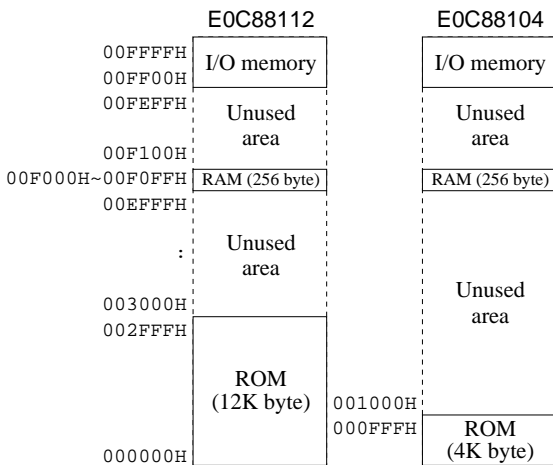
E0C88112

E0C88104

00FFFFH
00FF00H
I/O memory

I/O memory

00FEFFH
Unused area

Unused area

00F100H
00F000H~00F0FFH
RAM (256 byte)

RAM (256 byte)

00EFFFH
:
Unused area

003000H
002FFFH

Unused area

ROM (12K byte)

001000H
000FFFH
ROM (4K byte)

000000H